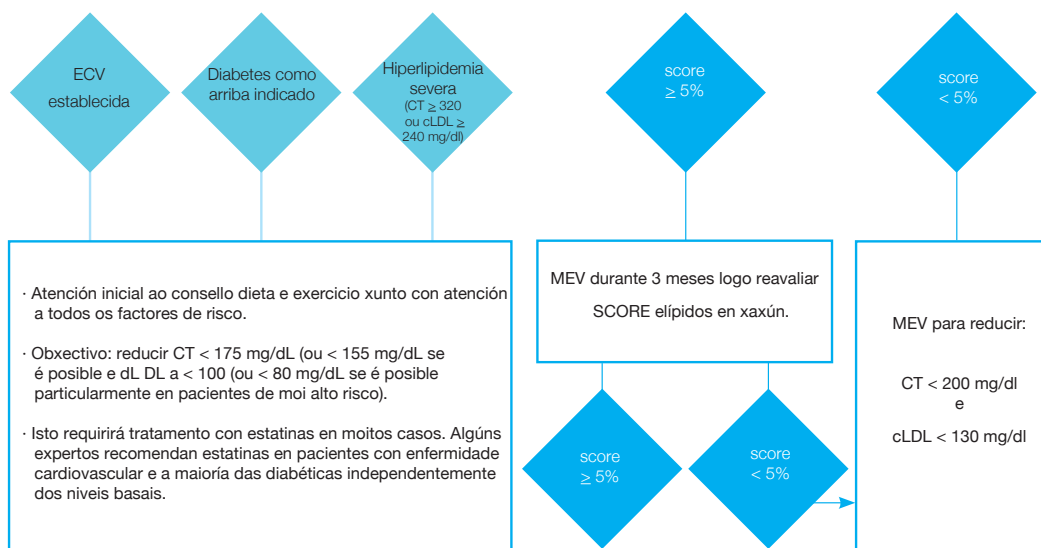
ECV establecida

Diabetes como arriba indicado

Hiperlipidemia severa (CT $\geq$ 320 ou cLDL $\geq$ 240 mg/dl)

score $\geq$ 5%

score < 5%

· Atención inicial ao consello dieta e exercicio xunto con atención a todos os factores de risco.

· Obxectivo: reducir CT < 175 mg/dL (ou < 155 mg/dL se é posible e dL DL a < 100 (ou < 80 mg/dL se é posible particularmente en pacientes de moi alto risco).

· Isto requirirá tratamento con estatinas en moitos casos. Algúns expertos recomendan estatinas en pacientes con enfermidade cardiovascular e a maioría das diabéticas independentemente dos niveis basais.

MEV durante 3 meses logo reavaliar SCORE elípidos en xaxún.

score $\geq$ 5%

score < 5%

MEV para reducir:

CT < 200 mg/dl e cLDL < 130 mg/dl